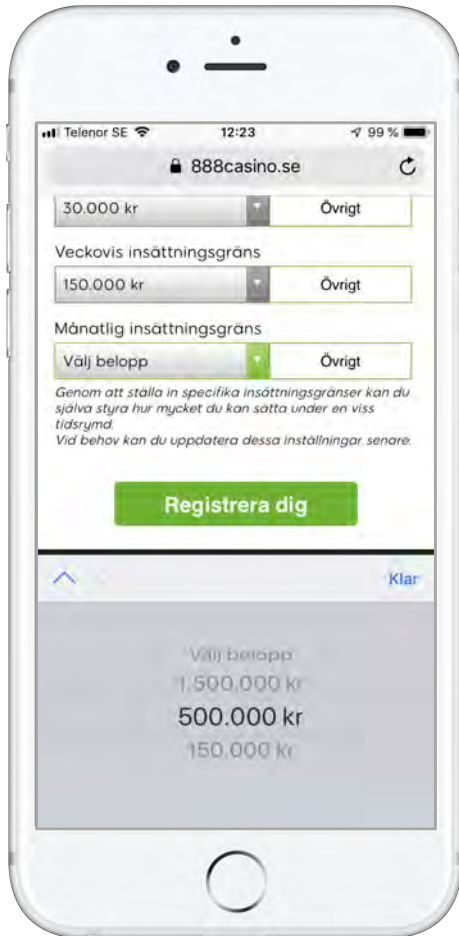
Telenor SE 12:23 99 %

888casino.se

30.000 kr
Övrigt

Veckovis insättningsgräns
150.000 kr
Övrigt

Månatlig insättningsgräns
Välj belopp
Övrigt

Genom att ställa in specifika insättningsgränser kan du själva styra hur mycket du kan satta under en viss tidsrymd.
Vid behov kan du uppdatera dessa inställningar senare.

Registrera dig

Klar

Välj belopp
1.500.000 kr
500.000 kr
150.000 kr